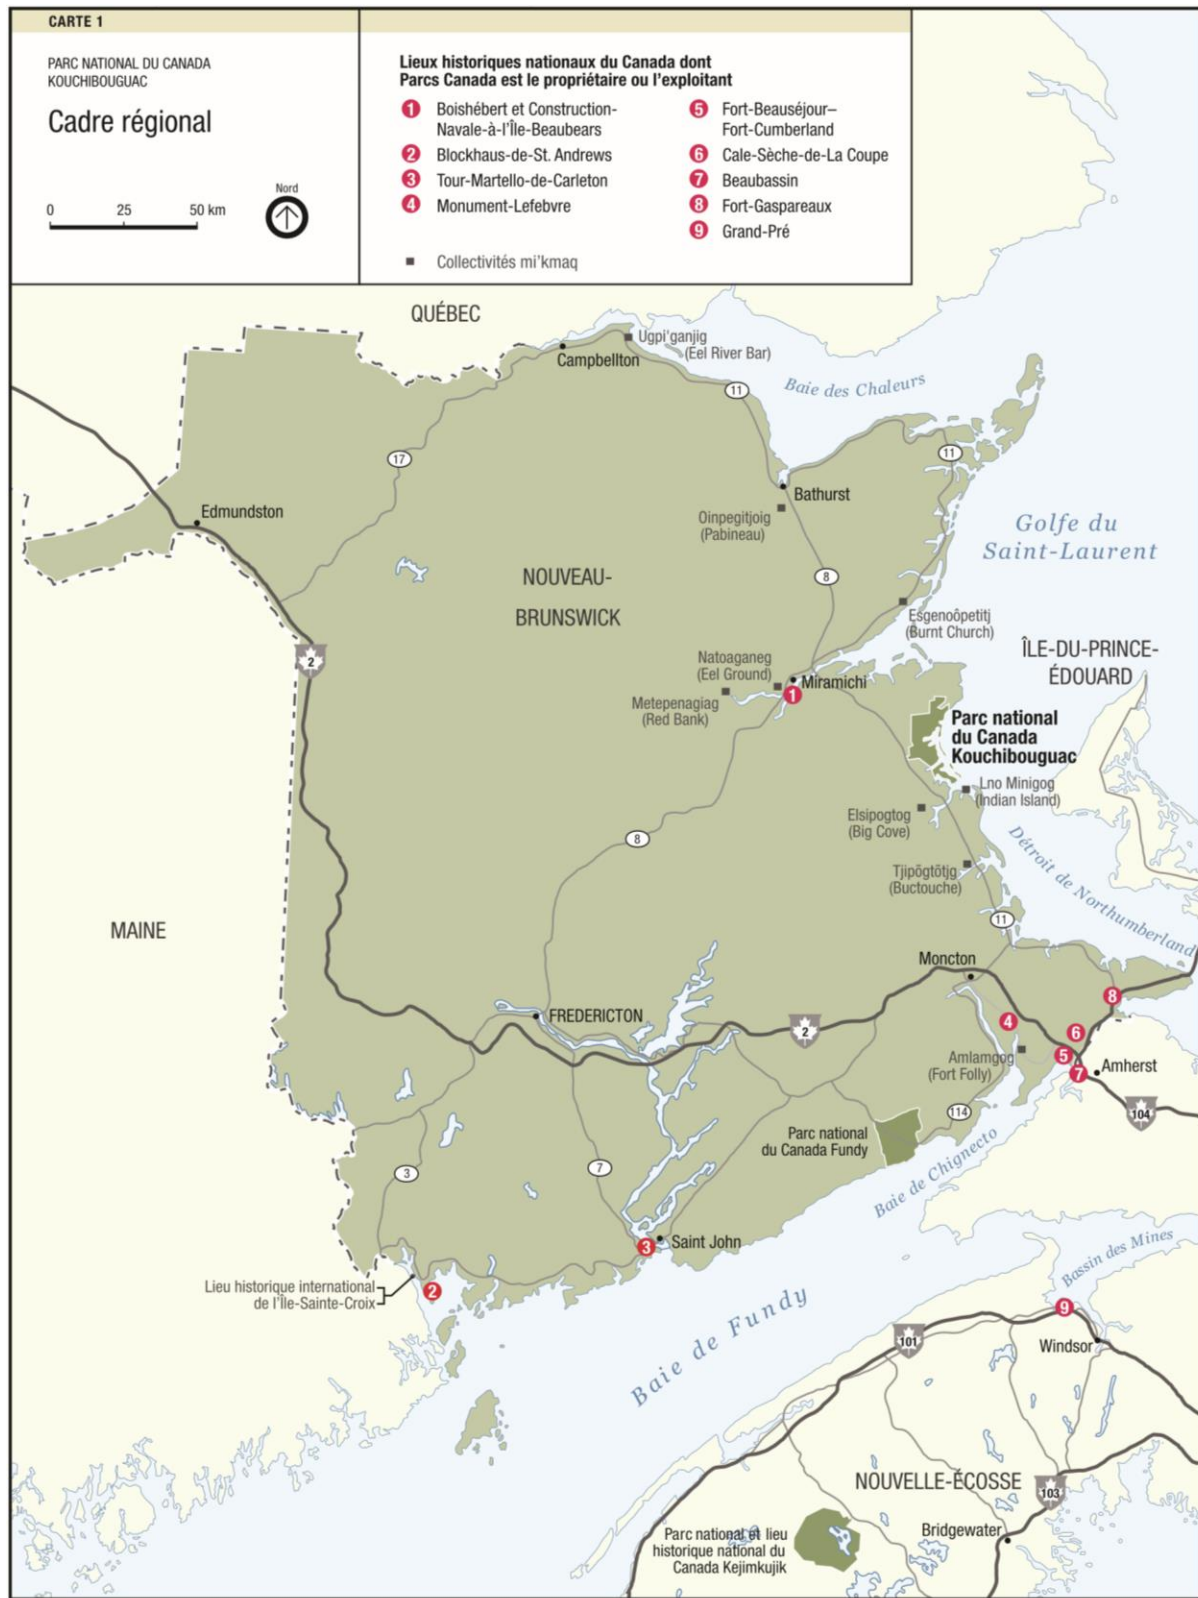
CARTE 1

PARC NATIONAL DU CANADA KOUCHIBOUGUAC

Cadre régional

0 25 50 km

Nord

Lieux historiques nationaux du Canada dont Parcs Canada est le propriétaire ou l'exploitant

1 Boishébert et Construction-Navale-à-l'Île-Beaubears
2 Blockhaus-de-St. Andrews
3 Tour-Martello-de-Carleton
4 Monument-Lefebvre
5 Fort-Beauséjour–Fort-Cumberland
6 Cale-Sèche-de-La Coupe
7 Beaubassin
8 Fort-Gaspareaux
9 Grand-Pré

Collectivités mi'kmaq

QUÉBEC

Ugpi'ganjig (Eel River Bar)

Campbellton

Baie des Chaleurs

11

17

11

Bathurst

Edmundston

Oinpegitjoig (Pabineau)

Golfe du Saint-Laurent

NOUVEAU-BRUNSWICK

8

Esgenoôpetitj (Burnt Church)

ÎLE-DU-PRINCE-ÉDOUARD

2

Natoaganeg (Eel Ground)

Miramichi

1

Metepenagiag (Red Bank)

Parc national du Canada Kouchibouguac

Lno Minigog (Indian Island)

Elsipogtog (Big Cove)

8

Détroit de Northumberland

Tjipögtötjg (Buctouche)

11

MAINE

Moncton

8

FREDERICTON

4

6

2

5

Amlamgog (Fort Folly)

7

Amherst

104

114

Parc national du Canada Fundy

3

7

Baie de Chignecto

3

Saint John

Lieu historique international de l'Île-Sainte-Croix

2

Bassin des Mines

9

Baie de Fundy

101

Windsor

NOUVELLE-ÉCOSSE

103

Parc national et lieu historique national du Canada Kejimkujik

Bridgewater